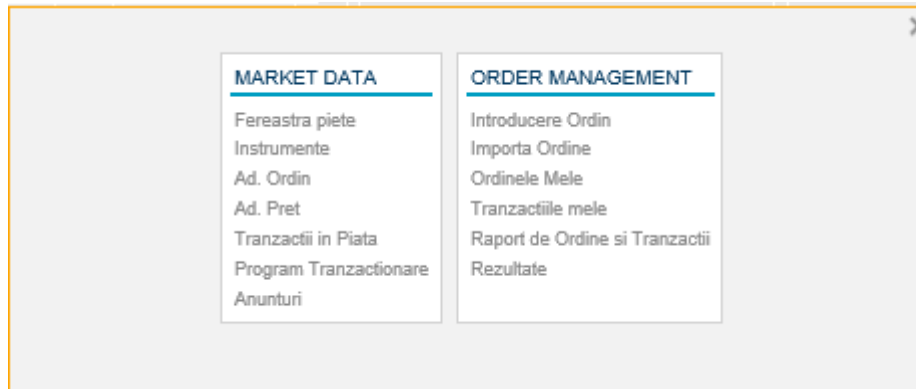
MARKET DATA

Fereastra piete
Instrumente
Ad. Ordin
Ad. Pret
Tranzactii in Piata
Program Tranzactionare
Anunturi

ORDER MANAGEMENT

Introducere Ordin
Importa Ordine
Ordinele Mele
Tranzactiile mele
Raport de Ordine si Tranzactii
Rezultate